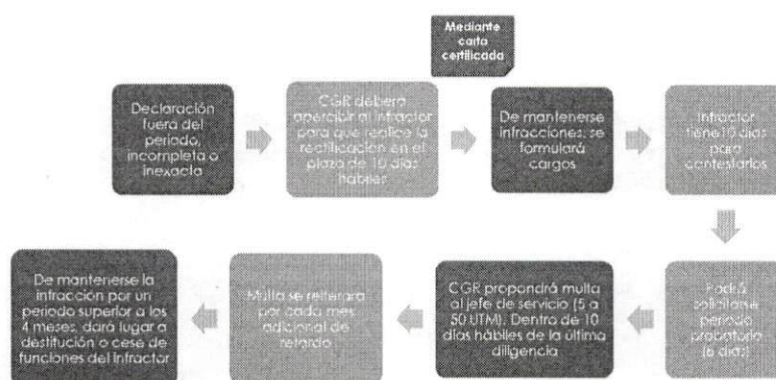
Mediante carta certificada

Declaración fuera del periodo, incompleta o inexacta

CGR deberá apercibir al infractor para que realice la rectificación en el plazo de 10 días hábiles

De mantenerse infracciones, se formulará cargos

Infractor tiene 10 días para contestarlos

Podrá solicitarse periodo probatorio (6 días)

CGR propondrá multa al jefe de servicio (5 a 50 UTM). Dentro de 10 días hábiles de la última diligencia

Multa se reiterará por cada mes adicional de retardo

De mantenerse la infracción por un periodo superior a los 4 meses, dará lugar a destitución o cese de funciones del infractor